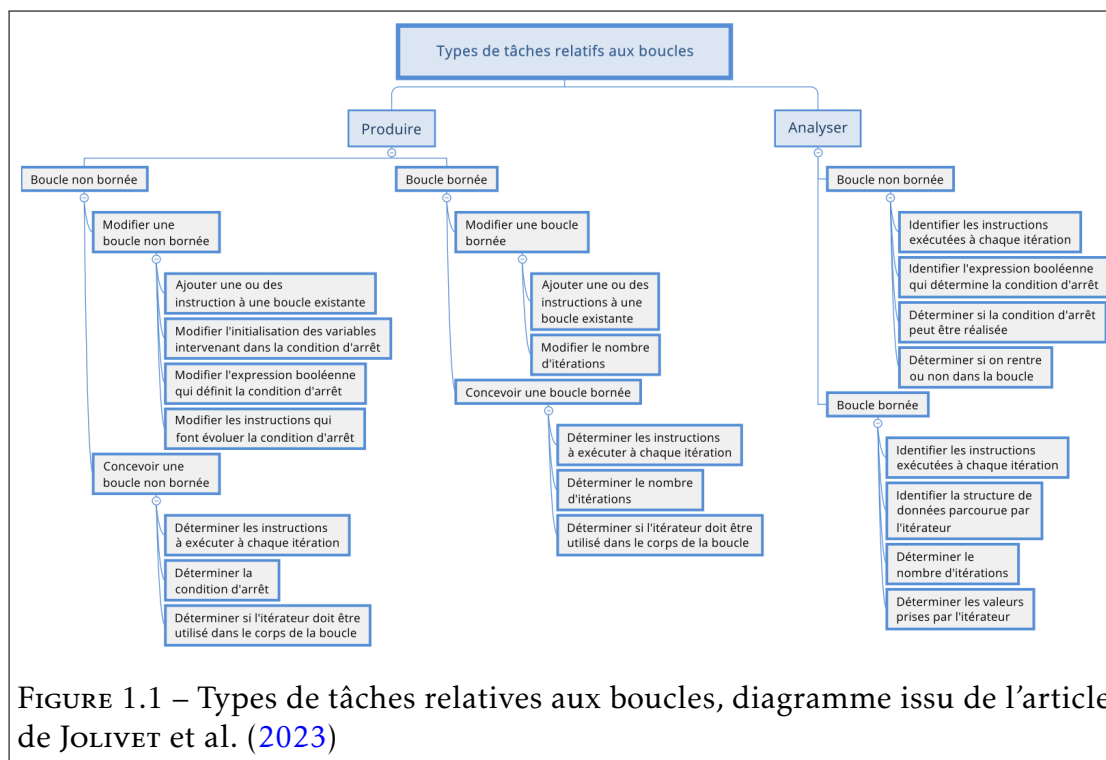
Types de tâches relatifs aux boucles

Produire

Boucle non bornée

Modifier une boucle non bornée

Ajouter une ou des instruction à une boucle existante

Modifier l'initialisation des variables intervenant dans la condition d'arrêt

Modifier l'expression booléenne qui définit la condition d'arrêt

Modifier les instructions qui font évoluer la condition d'arrêt

Concevoir une boucle non bornée

Déterminer les instructions à exécuter à chaque itération

Déterminer la condition d'arrêt

Déterminer si l'itérateur doit être utilisé dans le corps de la boucle

Boucle bornée

Modifier une boucle bornée

Ajouter une ou des instructions à une boucle existante

Modifier le nombre d'itérations

Concevoir une boucle bornée

Déterminer les instructions à exécuter à chaque itération

Déterminer le nombre d'itérations

Déterminer si l'itérateur doit être utilisé dans le corps de la boucle

Analyser

Boucle non bornée

Identifier les instructions exécutées à chaque itération

Identifier l'expression booléenne qui détermine la condition d'arrêt

Déterminer si la condition d'arrêt peut être réalisée

Déterminer si on rentre ou non dans la boucle

Boucle bornée

Identifier les instructions exécutées à chaque itération

Identifier la structure de données parcourue par l'itérateur

Déterminer le nombre d'itérations

Déterminer les valeurs prises par l'itérateur

Figure 1.1 – Types de tâches relatives aux boucles, diagramme issu de l'article de Jolivet et al. (2023)